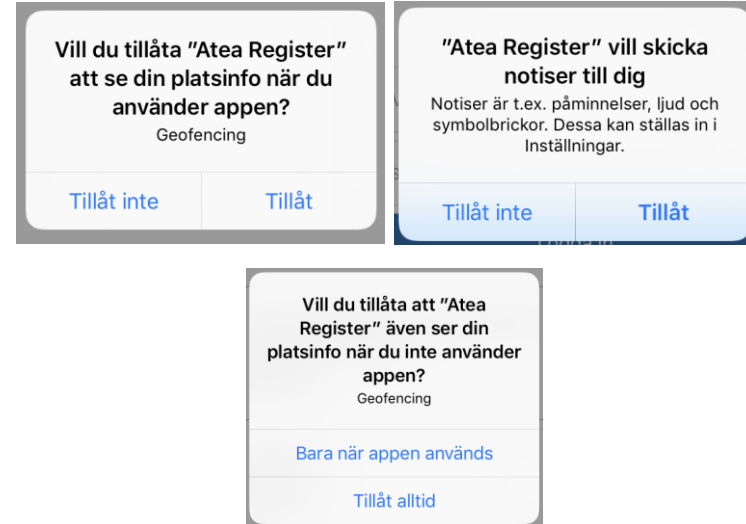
Vill du tillåta "Atea Register" att se din platsinfo när du använder appen?
Geofencing

Tillåt inte

Tillåt

"Atea Register" vill skicka notiser till dig
Notiser är t.ex. påminnelser, ljud och symbolbrickor. Dessa kan ställas in i Inställningar.

Tillåt inte

Tillåt

Vill du tillåta att "Atea Register" även ser din platsinfo när du inte använder appen?
Geofencing

Bara när appen används

Tillåt alltid